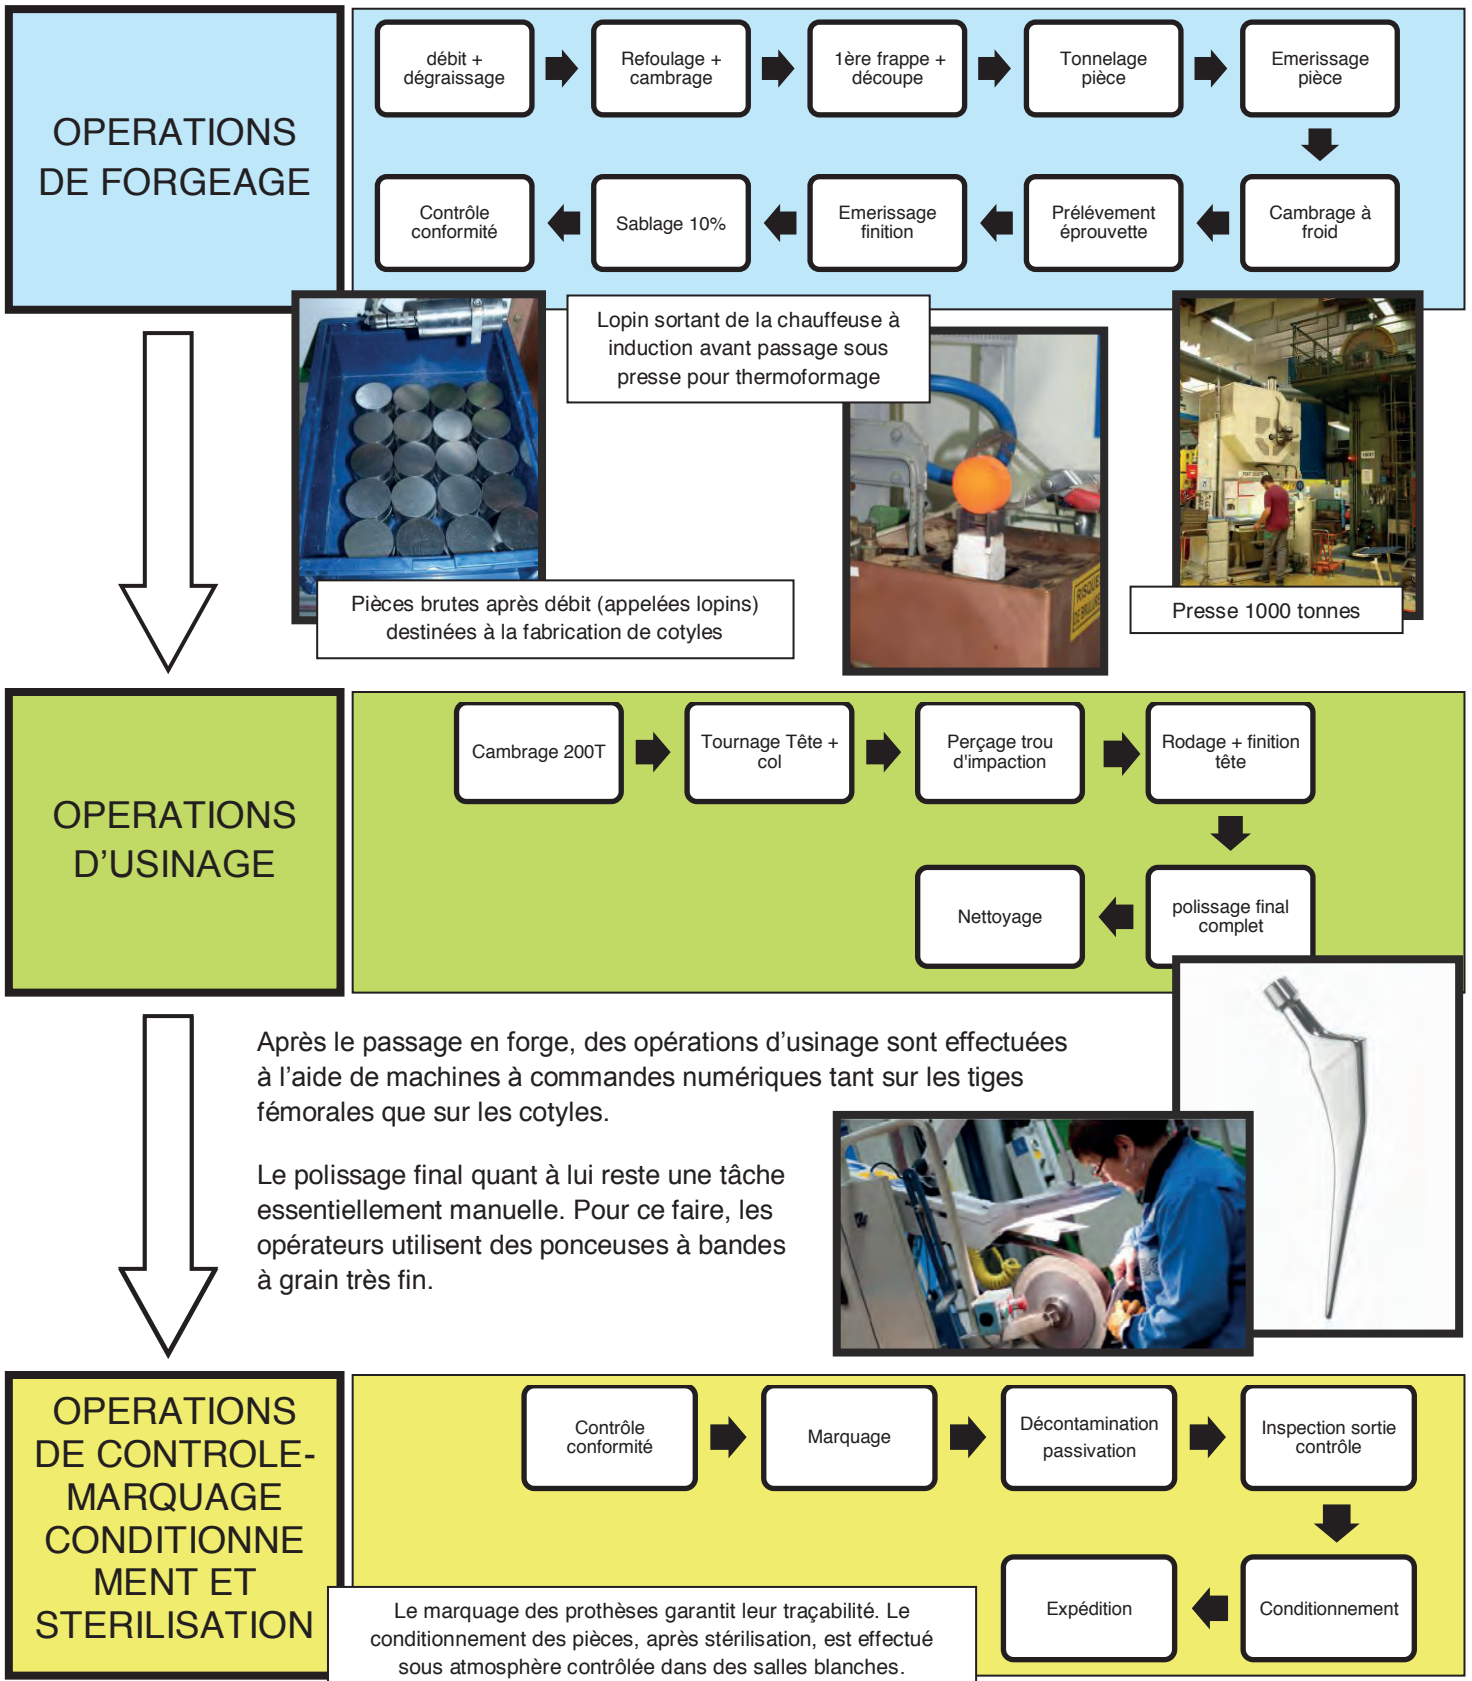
OPERATIONS DE FORGEAGE

débit + dégraissage

Refoulage + cambrage

1ère frappe + découpe

Tonnelage pièce

Emerissage pièce

Cambrage à froid

Prélévement éprouvette

Emerissage finition

Sablage 10%

Contrôle conformité

Lopin sortant de la chauffeuse à induction avant passage sous presse pour thermoformage

Pièces brutes après débit (appelées lopins) destinées à la fabrication de cotyles

Presse 1000 tonnes

OPERATIONS D'USINAGE

Cambrage 200T

Tournage Tête + col

Perçage trou d'impaction

Rodage + finition tête

polissage final complet

Nettoyage

Après le passage en forge, des opérations d'usinage sont effectuées à l'aide de machines à commandes numériques tant sur les tiges fémorales que sur les cotyles.

Le polissage final quant à lui reste une tâche essentiellement manuelle. Pour ce faire, les opérateurs utilisent des ponceuses à bandes à grain très fin.

OPERATIONS DE CONTROLE-MARQUAGE CONDITIONNEMENT ET STERILISATION

Contrôle conformité

Marquage

Décontamination passivation

Inspection sortie contrôle

Conditionnement

Expédition

Le marquage des prothèses garantit leur traçabilité. Le conditionnement des pièces, après stérilisation, est effectué sous atmosphère contrôlée dans des salles blanches.